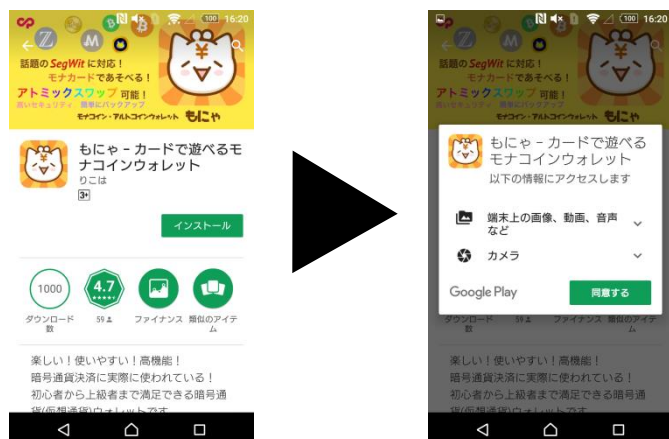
100 16:20

Z M

話題のSegWitに対応！
モナカードであそべる！
アトミックスワップ可能！
高いセキュリティ 簡単にバックアップ
モナコイン・アルトコインウォレット もにゃ

もにゃ - カードで遊べるモナコインウォレット
りこは
3+

インストール

1000
ダウンロード数

4.7
★★★★★
59

ファイナンス

類似のアイテム

楽しい！使いやすい！高機能！
暗号通貨決済に実際に使われている！
初心者から上級者まで満足できる暗号通貨(仮想通貨)ウォレットです。

100 16:20

もにゃ - カードで遊べるモナコインウォレット
以下の情報にアクセスします

端末上の画像、動画、音声など

カメラ

Google Play

同意する

ダウンロード数
59
ファイナンス
類似のアイテム

楽しい！使いやすい！高機能！
暗号通貨決済に実際に使われている！
初心者から上級者まで満足できる暗号通貨(仮想通貨)ウォレットです。